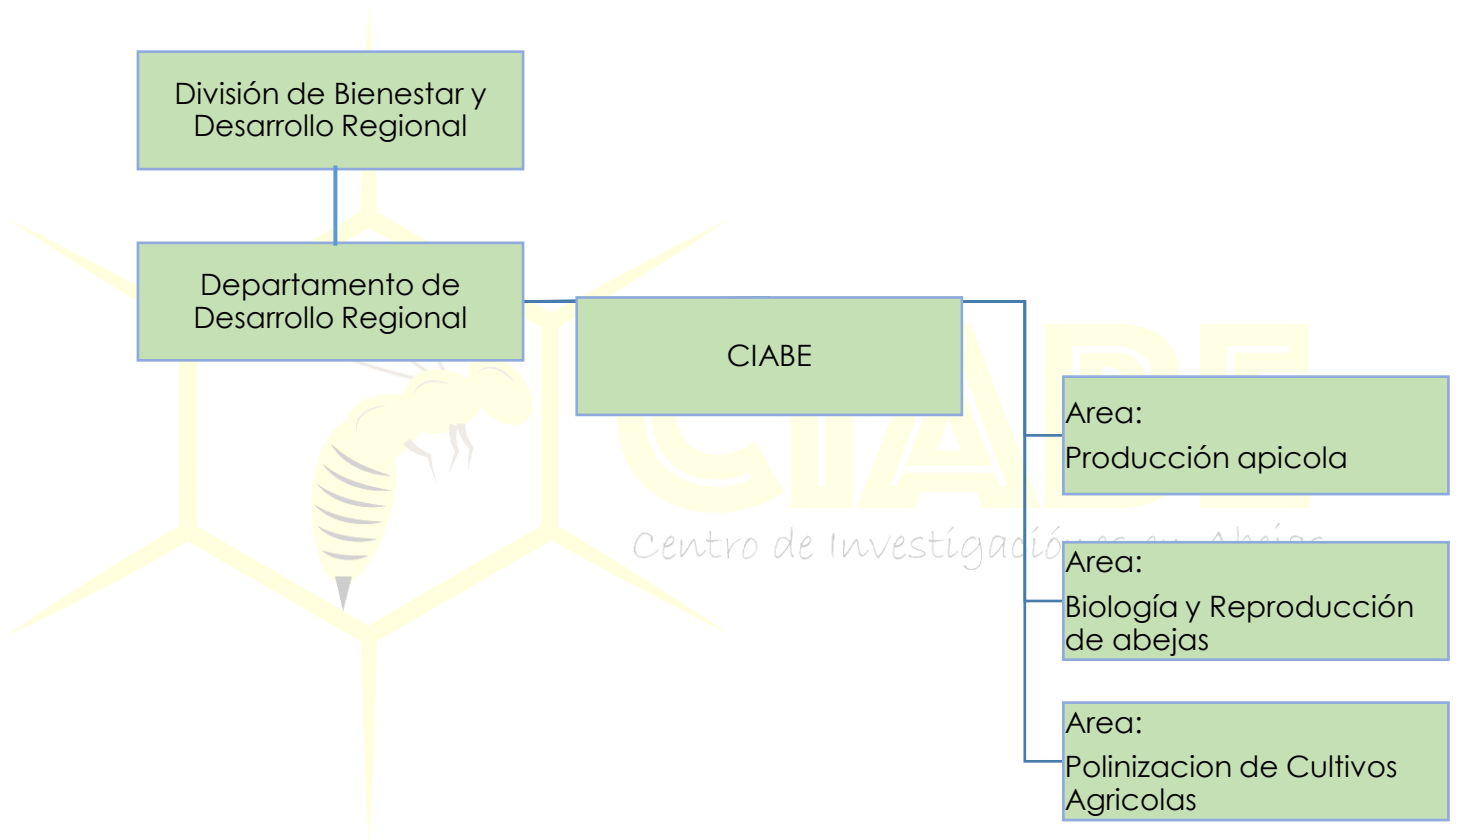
División de Bienestar y Desarrollo Regional

Departamento de Desarrollo Regional

CIABE

Area:
Producción apicola

Area:
Biología y Reproducción de abejas

Area:
Polinizacion de Cultivos Agricolas

CIABE
Centro de Investigación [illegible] Abejas